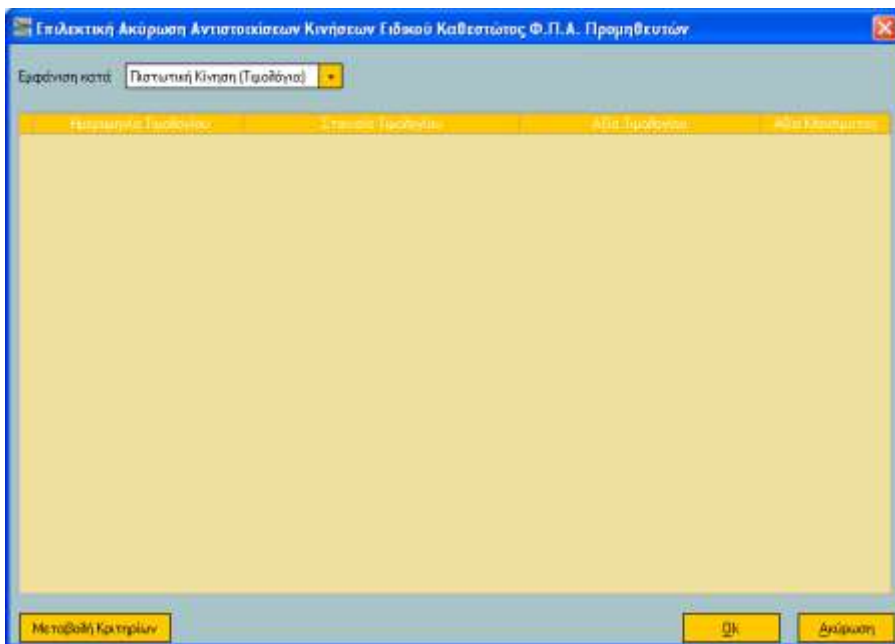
Επιλεκτική Ακύρωση Αντιστοιχίσεων Κινήσεων Ειδικού Καθεστώτος Φ.Π.Α. Προμηθευτών

Εμφάνιση κατά: Πιστωτική Κίνηση (Τιμολόγια)

| Ημερομηνία Τιμολογίου | Στοιχεία Τιμολογίου | Αξία Τιμολογίου | Αξία Εξόφλησης |
|---|---|---|---|

Μεταβολή Κριτηρίων

Ok

Ακύρωση